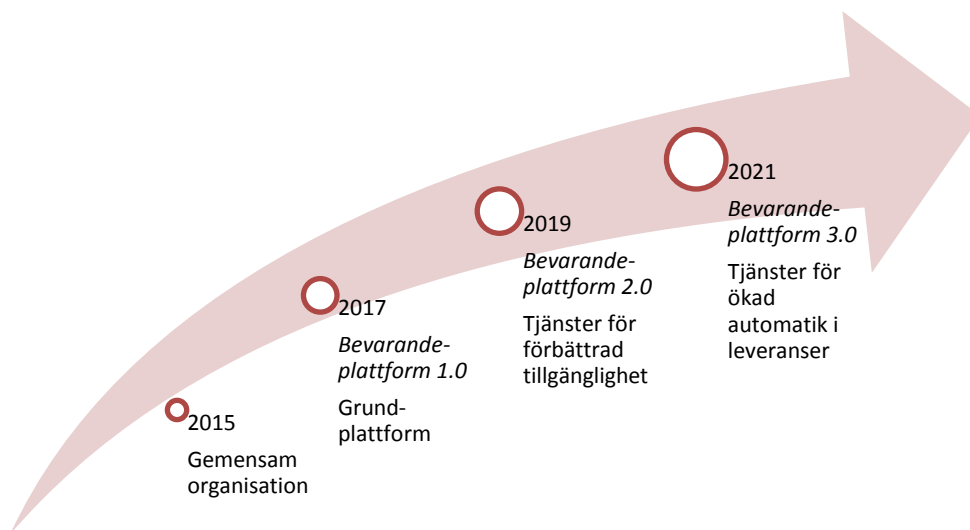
2015

Gemensam organisation

2017

*Bevarandeplattform 1.0*

Grundplattform

2019

*Bevarandeplattform 2.0*

Tjänster för förbättrad tillgänglighet

2021

*Bevarandeplattform 3.0*

Tjänster för ökad automatik i leveranser